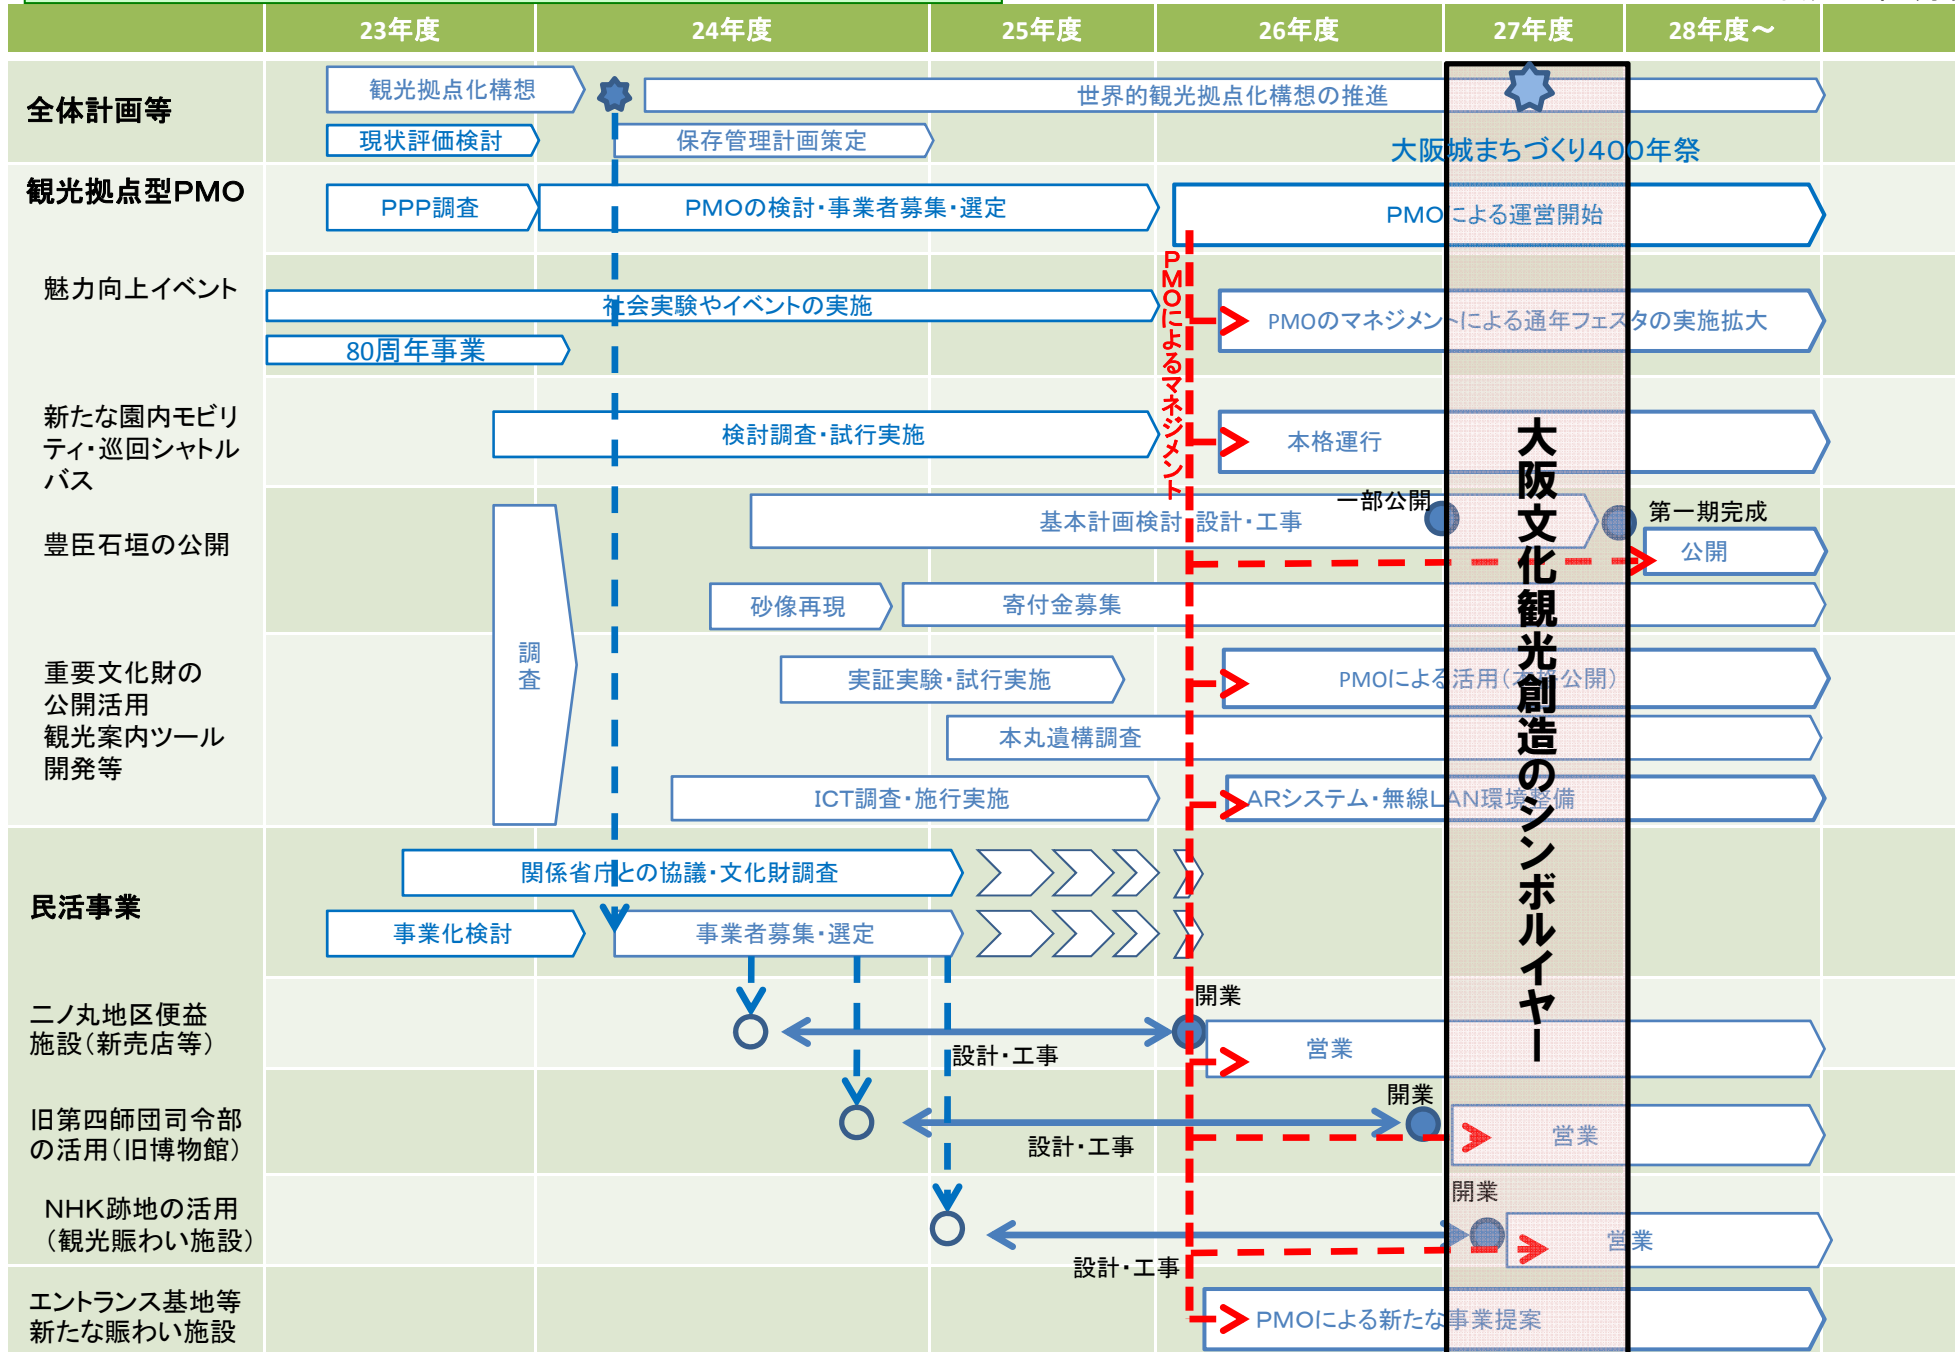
23年度 24年度 25年度 26年度 27年度 28年度～

全体計画等
観光拠点化構想
世界的観光拠点化構想の推進
現状評価検討
保存管理計画策定
大阪城まちづくり400年祭

観光拠点型PMO
PPP調査
PMOの検討・事業者募集・選定
PMOによる運営開始

PMOによるマネジメント

魅力向上イベント
社会実験やイベントの実施
80周年事業
PMOのマネジメントによる通年フェスタの実施拡大

新たな園内モビリティ・巡回シャトルバス
検討調査・試行実施
本格運行

大阪文化観光創造のシンボルイヤー

豊臣石垣の公開
基本計画検討 設計・工事
一部公開
第一期完成
公開
砂像再現
寄付金募集

調査

重要文化財の公開活用 観光案内ツール開発等
実証実験・試行実施
PMOによる活用（公開）
本丸遺構調査
ICT調査・施行実施
ARシステム・無線LAN環境整備

民活事業
関係省庁との協議・文化財調査
事業化検討
事業者募集・選定

二ノ丸地区便益施設（新売店等）
開業
設計・工事
営業

旧第四師団司令部の活用（旧博物館）
開業
設計・工事
営業

NHK跡地の活用（観光賑わい施設）
開業
設計・工事
営業

エントランス基地等新たな賑わい施設
PMOによる新たな事業提案